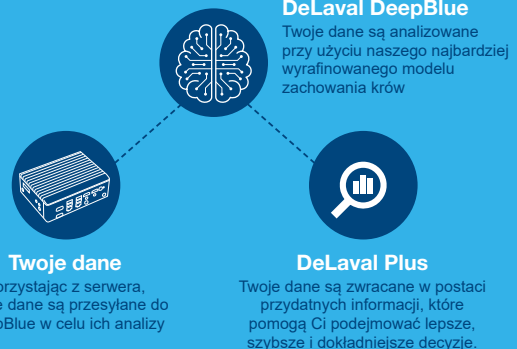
DeLaval DeepBlue
Twoje dane są analizowane przy użyciu naszego najbardziej wyrafinowanego modelu zachowania krów

Twoje dane
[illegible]rzystając z serwera, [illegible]e dane są przesyłane do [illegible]pBlue w celu ich analizy

DeLaval Plus
Twoje dane są zwracane w postaci przydatnych informacji, które pomogą Ci podejmować lepsze, szybsze i dokładniejsze decyzje.